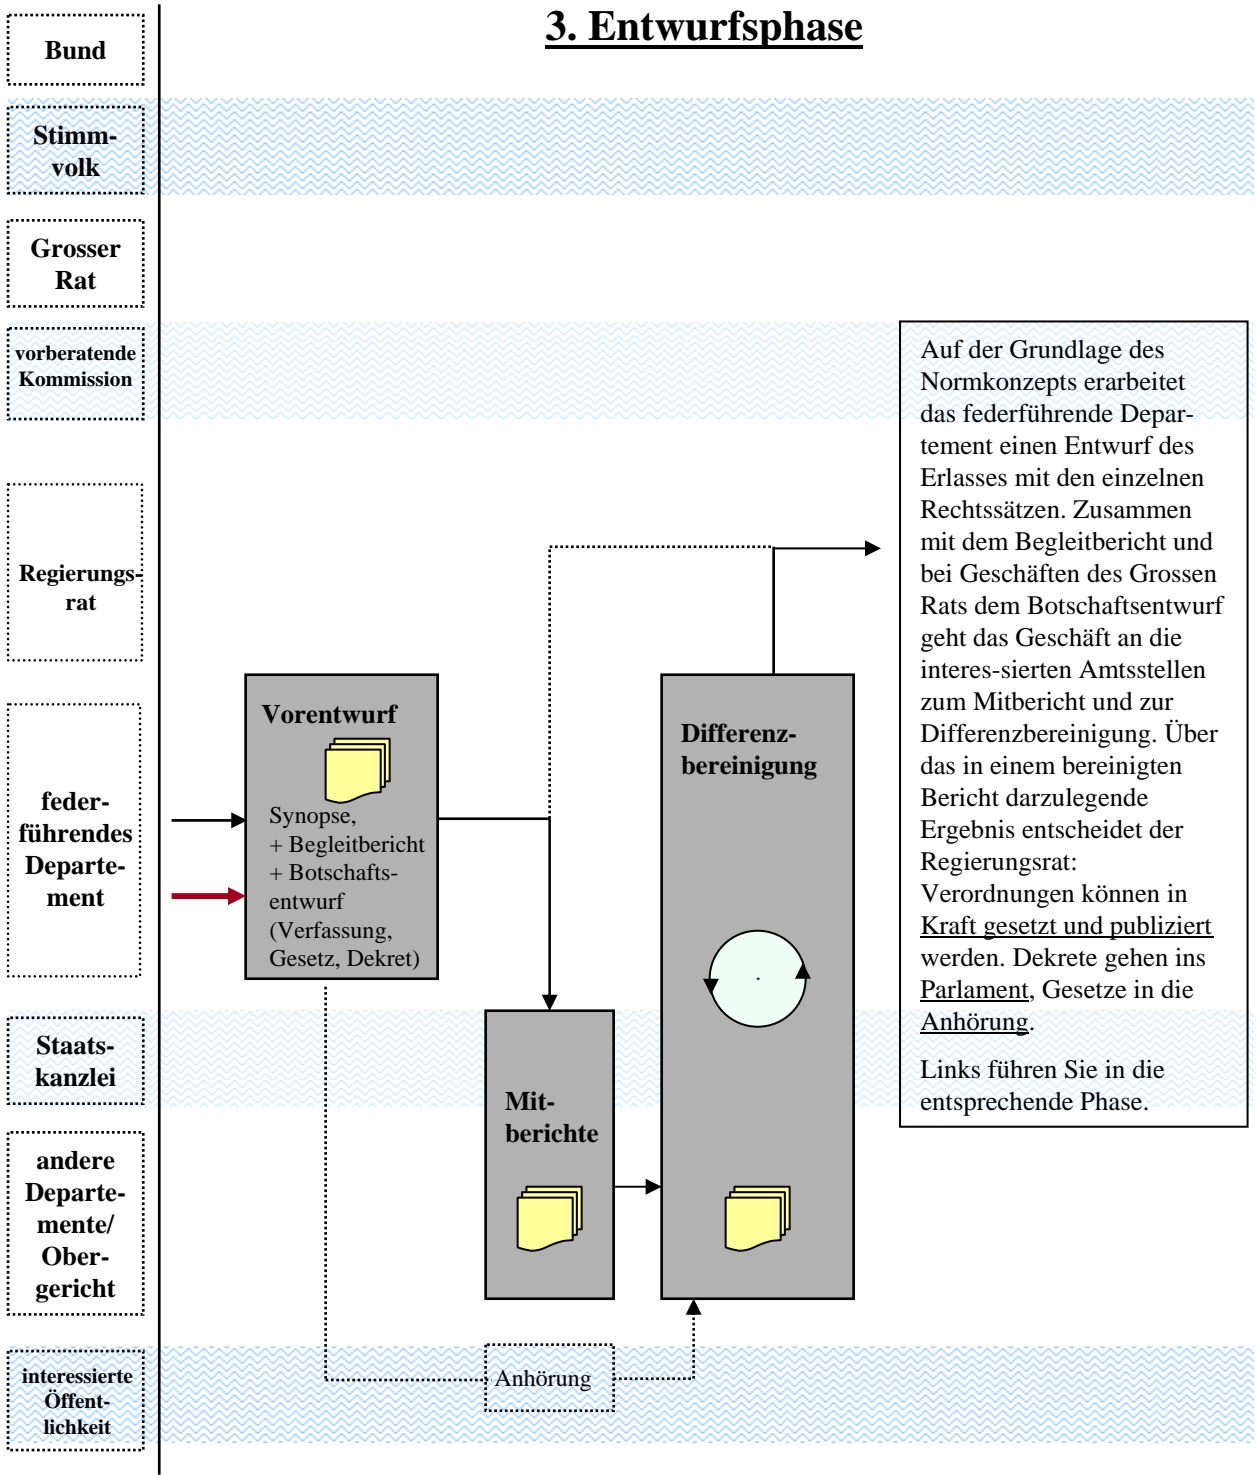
3. Entwurfsphase

Bund

Stimmvolk

Grosser Rat

vorberatende Kommission

Regierungsrat

federführendes Departement

Staatskanzlei

andere Departemente/ Obergericht

interessierte Öffentlichkeit

Vorentwurf

Synopse, + Begleitbericht + Botschaftsentwurf (Verfassung, Gesetz, Dekret)

Mitberichte

Differenzbereinigung

Anhörung

Auf der Grundlage des Normkonzepts erarbeitet das federführende Departement einen Entwurf des Erlasses mit den einzelnen Rechtssätzen. Zusammen mit dem Begleitbericht und bei Geschäften des Grossen Rats dem Botschaftsentwurf geht das Geschäft an die interes-sierten Amtsstellen zum Mitbericht und zur Differenzbereinigung. Über das in einem bereinigten Bericht darzulegende Ergebnis entscheidet der Regierungsrat: Verordnungen können in Kraft gesetzt und publiziert werden. Dekrete gehen ins Parlament, Gesetze in die Anhörung.

Links führen Sie in die entsprechende Phase.